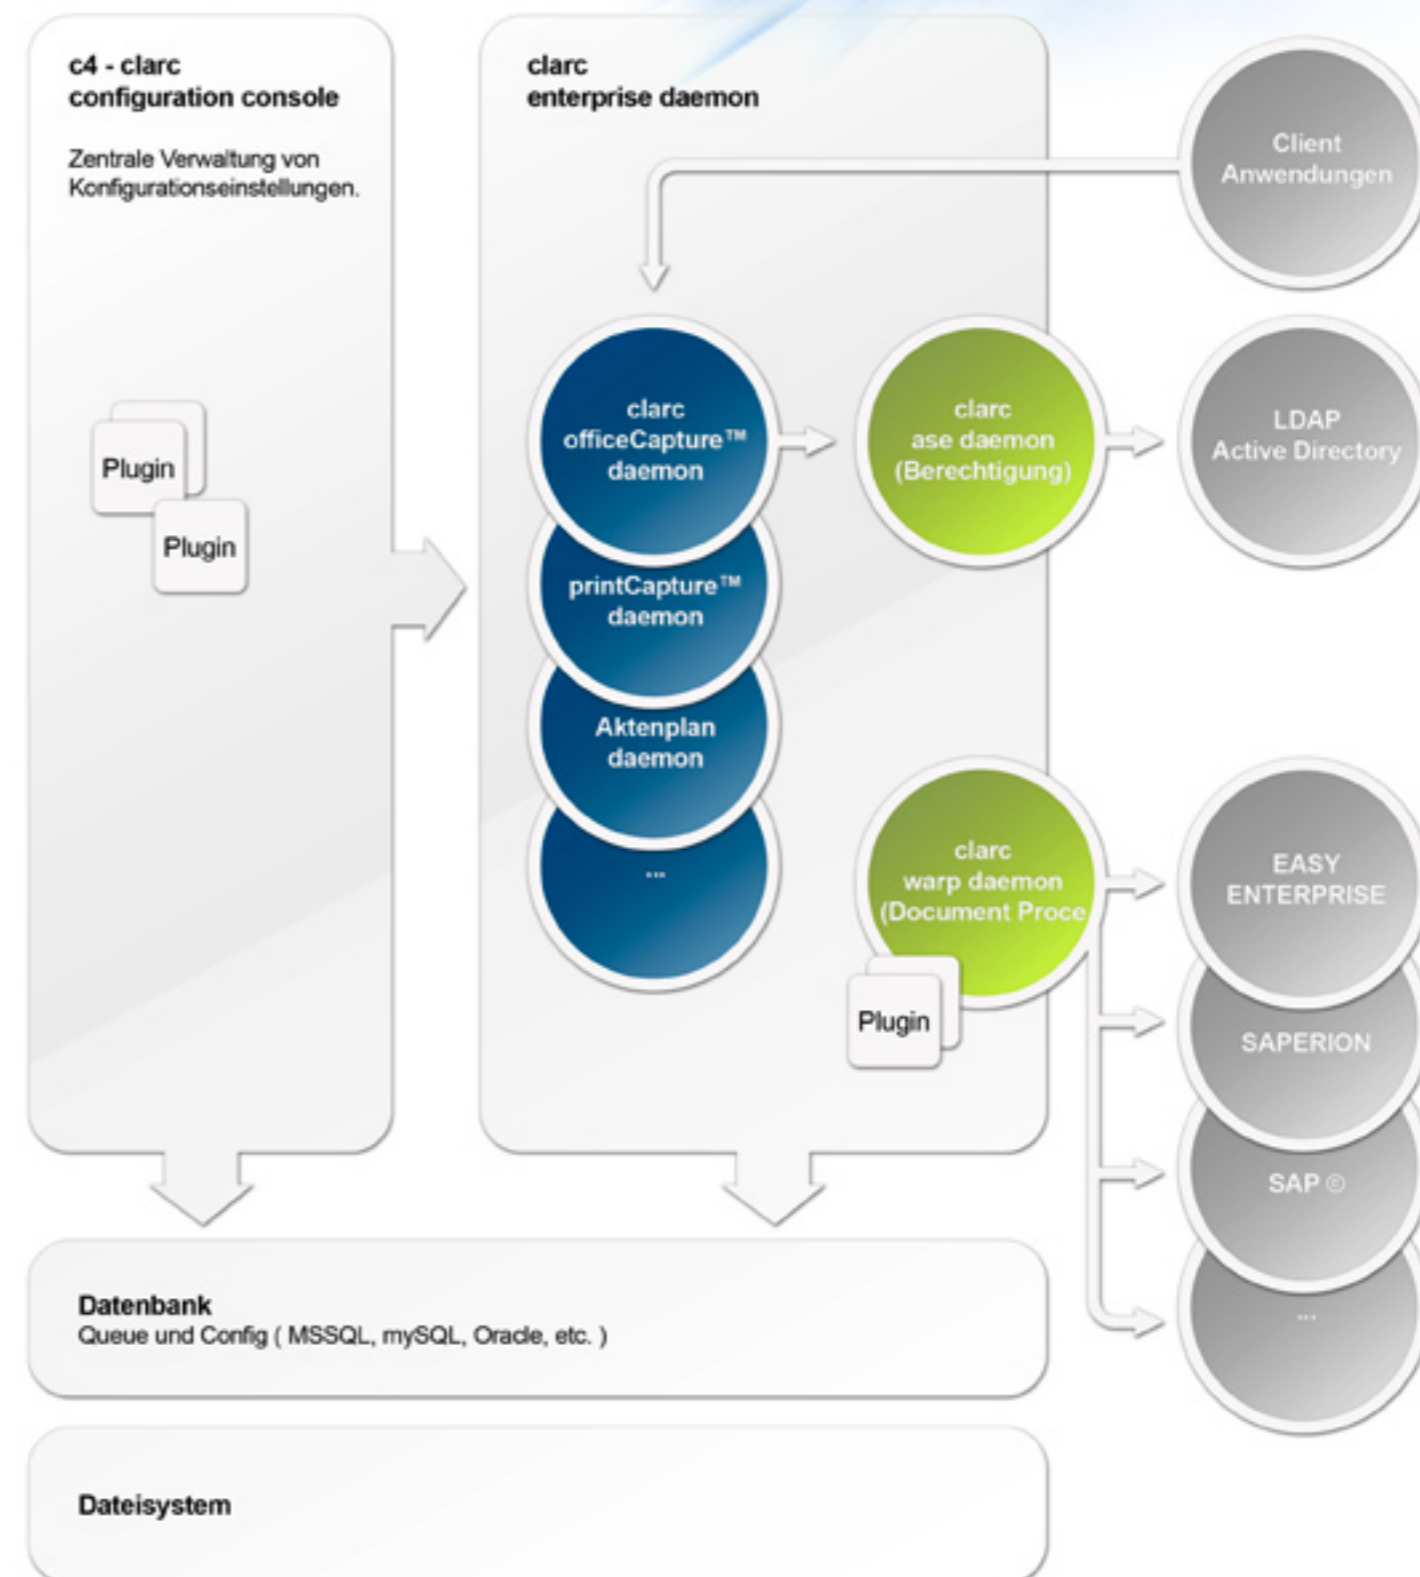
c4 - clarc
configuration console

Zentrale Verwaltung von Konfigurationseinstellungen.

Plugin

Plugin

clarc
enterprise daemon

Client Anwendungen

clarc officeCapture™ daemon

printCapture™ daemon

Aktenplan daemon

...

clarc ase daemon (Berechtigung)

LDAP Active Directory

clarc warp daemon (Document Proce

Plugin

EASY ENTERPRISE

SAPERION

SAP ©

...

Datenbank
Queue und Config ( MSSQL, mySQL, Oracle, etc. )

Dateisystem